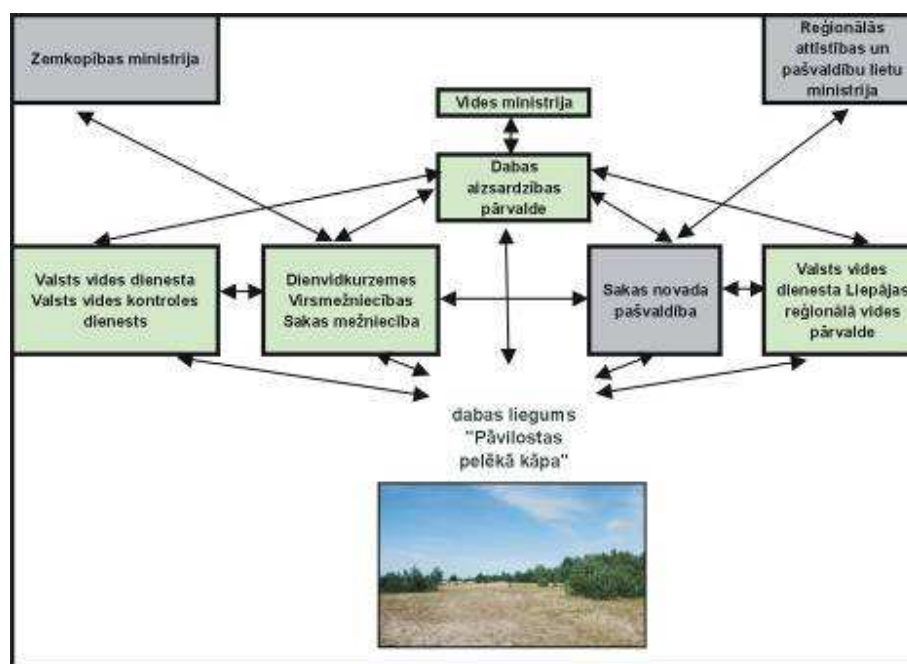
Zemkopības ministrija

Reģionālās attīstības un pašvaldību lietu ministrija

Vides ministrija

Dabas aizsardzības pārvalde

Valsts vides dienesta Valsts vides kontroles dienests

Dienvidkurzemes Virsmežniecības Sakas mežniecība

Sakas novada pašvaldība

Valsts vides dienesta Liepājas reģionālā vides pārvalde

dabas liegums "Pāvilostas pelēkā kāpa"